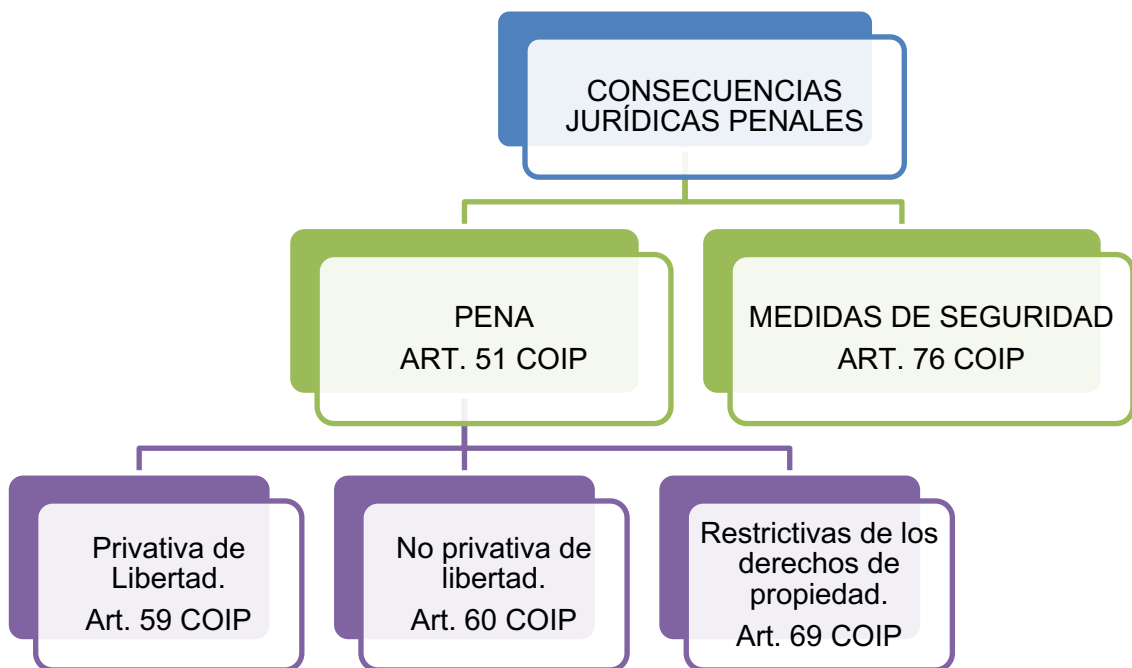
CONSECUENCIAS JURÍDICAS PENALES

PENA
ART. 51 COIP

MEDIDAS DE SEGURIDAD
ART. 76 COIP

Privativa de Libertad.
Art. 59 COIP

No privativa de libertad.
Art. 60 COIP

Restrictivas de los derechos de propiedad.
Art. 69 COIP